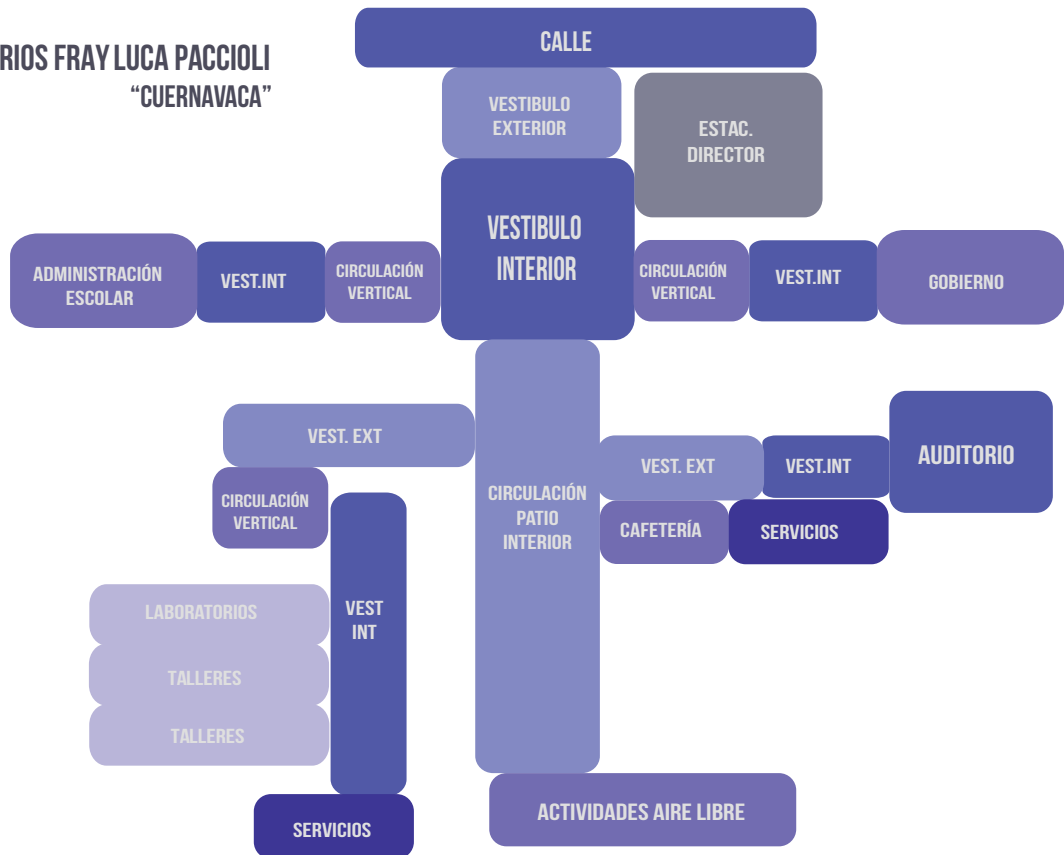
RIOS FRAY LUCA PACCIOLI
"CUERNAVACA"

CALLE

VESTIBULO EXTERIOR

ESTAC. DIRECTOR

VESTIBULO INTERIOR

ADMINISTRACIÓN ESCOLAR

VEST.INT

CIRCULACIÓN VERTICAL

CIRCULACIÓN VERTICAL

VEST.INT

GOBIERNO

VEST. EXT

CIRCULACIÓN PATIO INTERIOR

VEST. EXT

VEST.INT

AUDITORIO

CIRCULACIÓN VERTICAL

VEST INT

CAFETERÍA

SERVICIOS

LABORATORIOS

TALLERES

TALLERES

SERVICIOS

ACTIVIDADES AIRE LIBRE